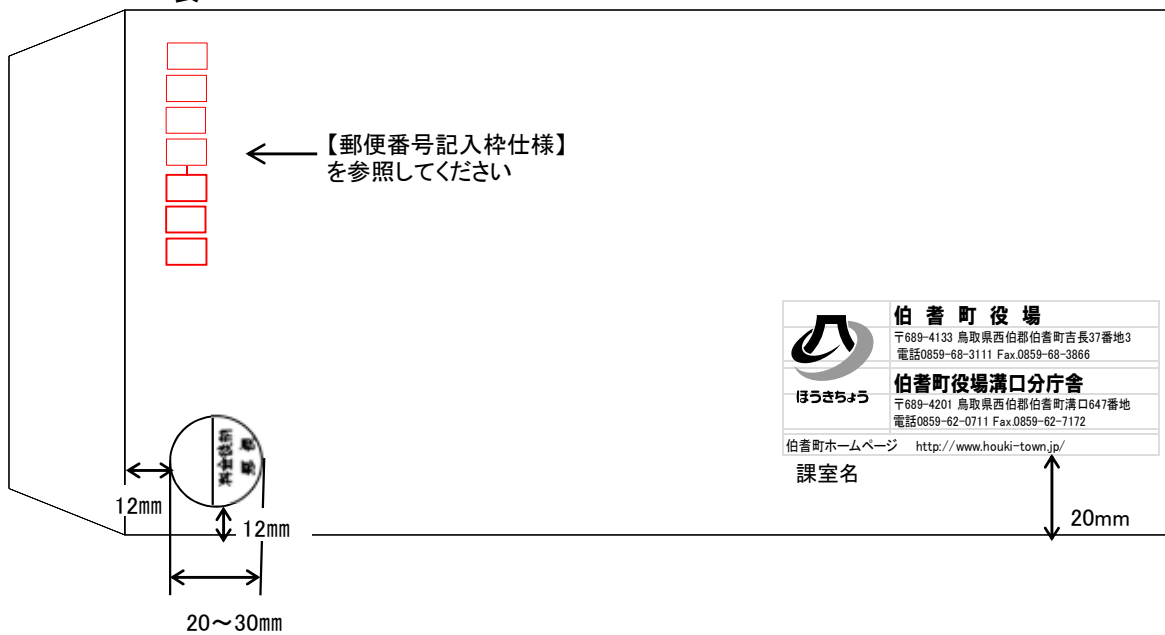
【郵便番号記入枠仕様】
を参照してください

伯 耆 町 役 場
〒689-4133 鳥取県西伯郡伯耆町吉長37番地3
電話0859-68-3111 Fax.0859-68-3866

ほうきちょう

伯耆町役場溝口分庁舎
〒689-4201 鳥取県西伯郡伯耆町溝口647番地
電話0859-62-0711 Fax.0859-62-7172

伯耆町ホームページ　http://www.houki-town.jp/

課室名

料金後納郵便 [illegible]

12mm

12mm

20mm

20～30mm